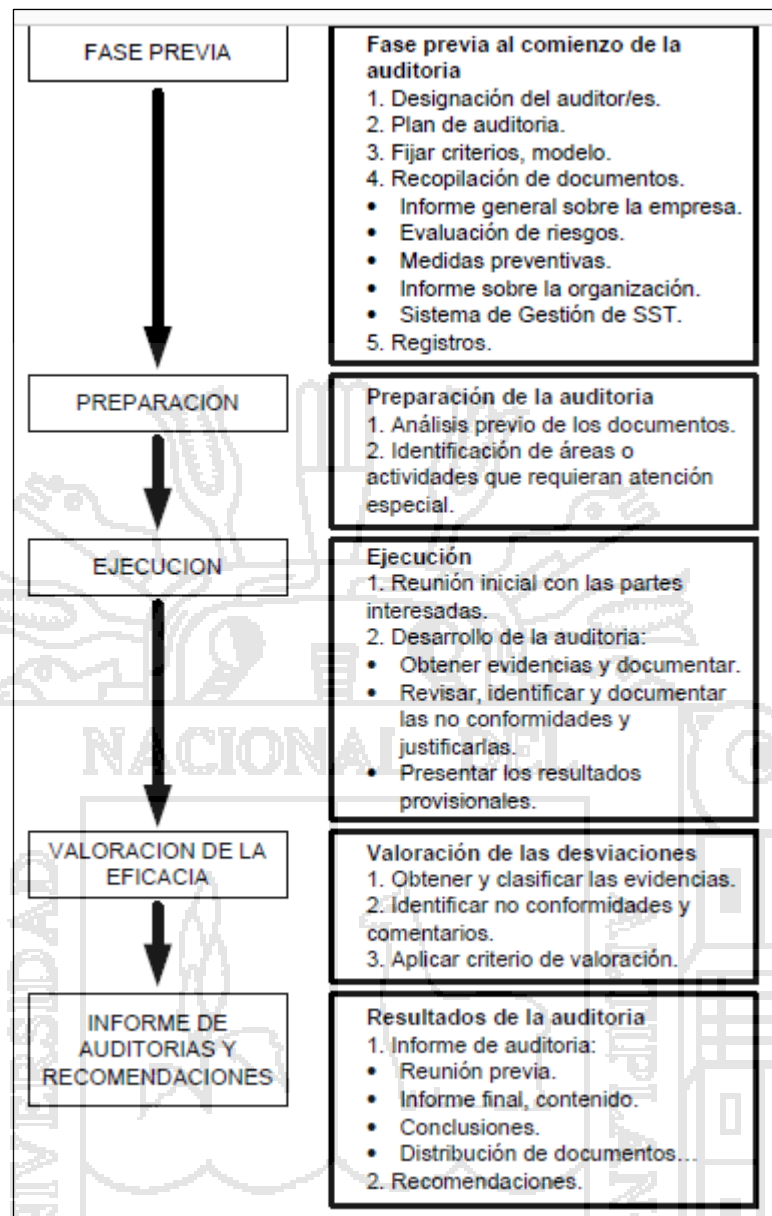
FASE PREVIA

Fase previa al comienzo de la auditoria
1. Designación del auditor/es.
2. Plan de auditoria.
3. Fijar criterios, modelo.
4. Recopilación de documentos.
• Informe general sobre la empresa.
• Evaluación de riesgos.
• Medidas preventivas.
• Informe sobre la organización.
• Sistema de Gestión de SST.
5. Registros.

PREPARACION

Preparación de la auditoria
1. Análisis previo de los documentos.
2. Identificación de áreas o actividades que requieran atención especial.

EJECUCION

Ejecución
1. Reunión inicial con las partes interesadas.
2. Desarrollo de la auditoria:
• Obtener evidencias y documentar.
• Revisar, identificar y documentar las no conformidades y justificarlas.
• Presentar los resultados provisionales.

VALORACION DE LA EFICACIA

Valoración de las desviaciones
1. Obtener y clasificar las evidencias.
2. Identificar no conformidades y comentarios.
3. Aplicar criterio de valoración.

INFORME DE AUDITORIAS Y RECOMENDACIONES

Resultados de la auditoria
1. Informe de auditoria:
• Reunión previa.
• Informe final, contenido.
• Conclusiones.
• Distribución de documentos…
2. Recomendaciones.

NACIONAL DEL